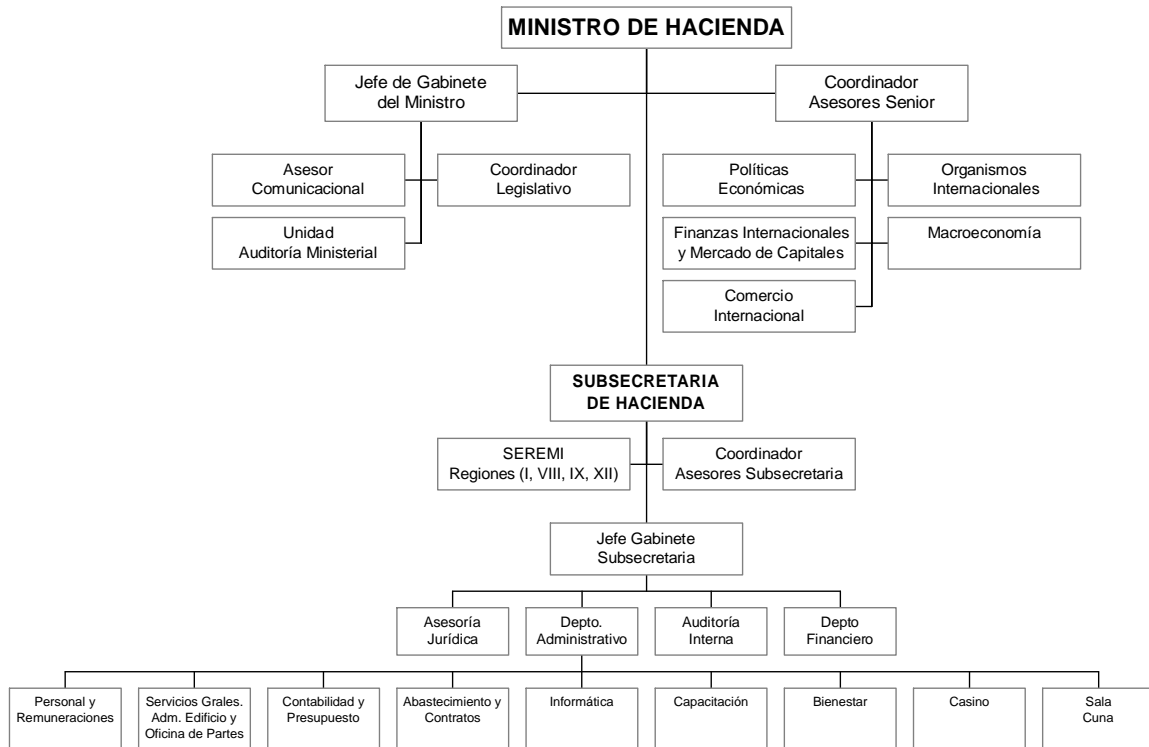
MINISTRO DE HACIENDA

Jefe de Gabinete del Ministro

Coordinador Asesores Senior

Asesor Comunicacional

Coordinador Legislativo

Unidad Auditoría Ministerial

Políticas Económicas

Organismos Internacionales

Finanzas Internacionales y Mercado de Capitales

Macroeconomía

Comercio Internacional

SUBSECRETARIA DE HACIENDA

SEREMI Regiones (I, VIII, IX, XII)

Coordinador Asesores Subsecretaria

Jefe Gabinete Subsecretaria

Asesoría Jurídica

Depto. Administrativo

Auditoría Interna

Depto Financiero

Personal y Remuneraciones

Servicios Grales. Adm. Edificio y Oficina de Partes

Contabilidad y Presupuesto

Abastecimiento y Contratos

Informática

Capacitación

Bienestar

Casino

Sala Cuna